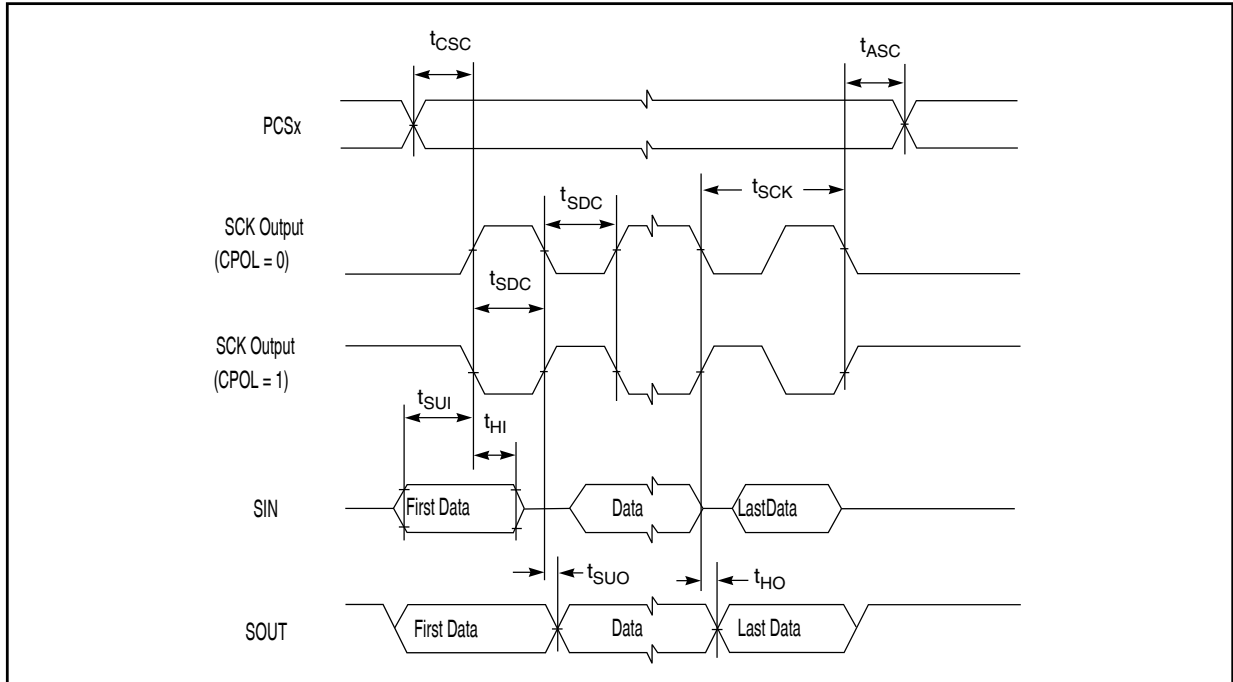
$t_{CSC}$

$t_{ASC}$

PCSx

$t_{SDC}$

$t_{SCK}$

SCK Output
(CPOL = 0)

$t_{SDC}$

SCK Output
(CPOL = 1)

$t_{SUI}$

$t_{HI}$

SIN

First Data

Data

LastData

$t_{SUO}$

$t_{HO}$

SOUT

First Data

Data

Last Data